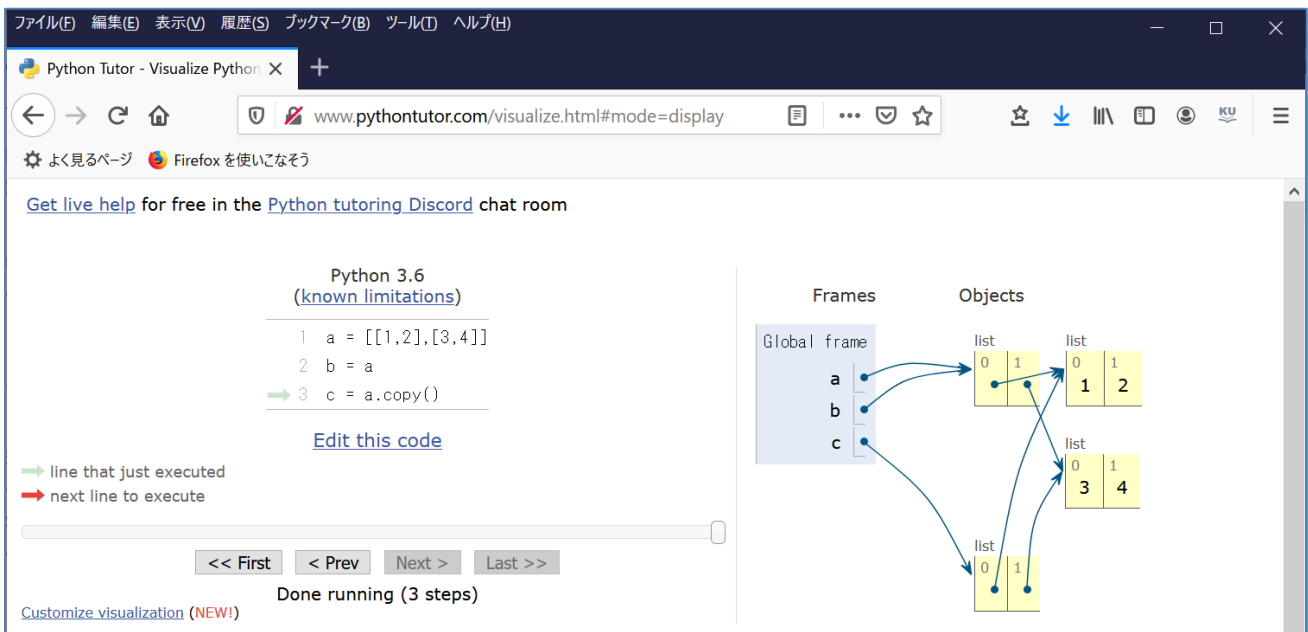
ファイル(F) 編集(E) 表示(V) 履歴(S) ブックマーク(B) ツール(T) ヘルプ(H)

Python Tutor - Visualize Python

www.pythontutor.com/visualize.html#mode=display

KU

よく見るページ Firefox を使いこなそう

Get live help for free in the Python tutoring Discord chat room

Python 3.6
(known limitations)

1 a = [[1,2],[3,4]]
2 b = a
3 c = a.copy()

Edit this code

line that just executed
next line to execute

<< First < Prev Next > Last >>

Done running (3 steps)

Customize visualization (NEW!)

Frames Objects

Global frame
a
b
c

list
0 1

list
0 1
1 2

list
0 1
3 4

list
0 1